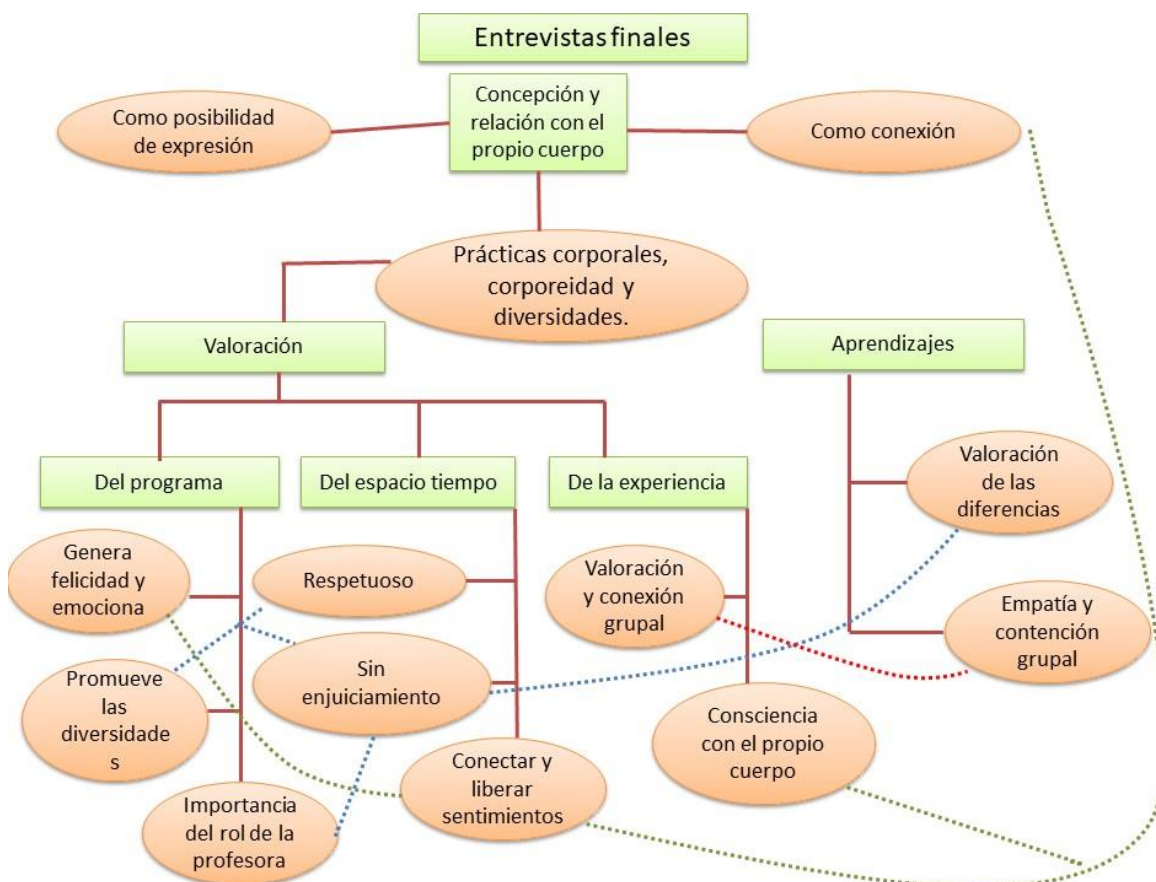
Entrevistas finales

Como posibilidad de expresión

Concepción y relación con el propio cuerpo

Como conexión

Prácticas corporales, corporeidad y diversidades.

Valoración

Aprendizajes

Del programa

Del espacio tiempo

De la experiencia

Valoración de las diferencias

Genera felicidad y emociona

Respetuoso

Valoración y conexión grupal

Empatía y contención grupal

Promueve las diversidades

Sin enjuiciamiento

Consciencia con el propio cuerpo

Conectar y liberar sentimientos

Importancia del rol de la profesora